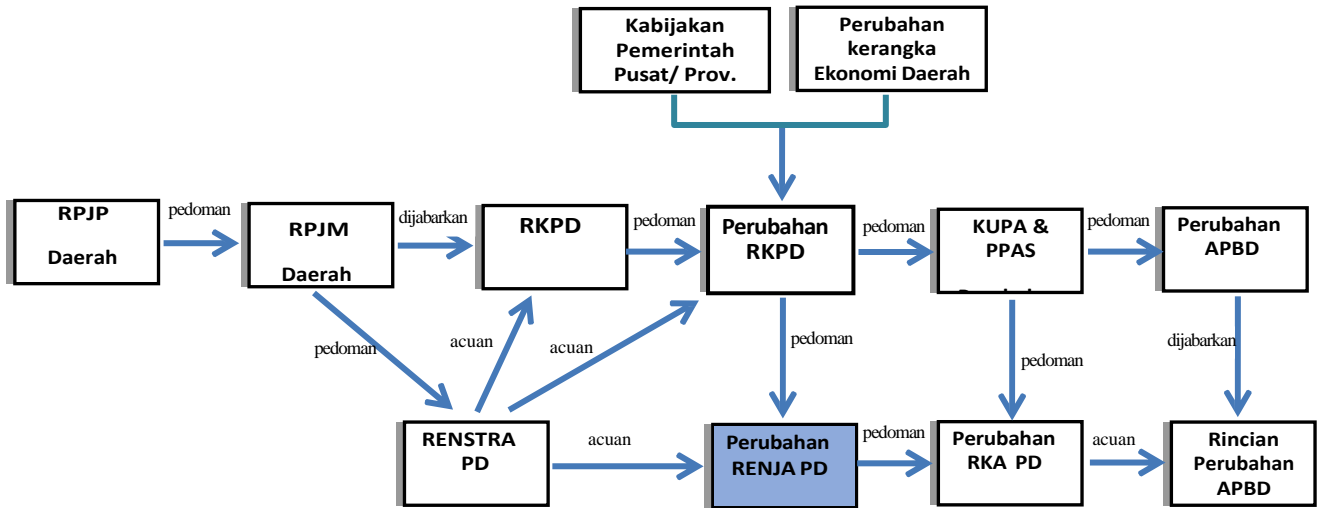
Kabijakan Pemerintah Pusat/ Prov.

Perubahan kerangka Ekonomi Daerah

RPJP

Daerah

pedoman

RPJM

Daerah

dijabarkan

RKPD

pedoman

Perubahan RKPD

pedoman

KUPA & PPAS

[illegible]

pedoman

Perubahan APBD

pedoman

acuan

acuan

pedoman

pedoman

dijabarkan

RENSTRA PD

acuan

Perubahan RENJA PD

pedoman

Perubahan RKA PD

acuan

Rincian Perubahan APBD